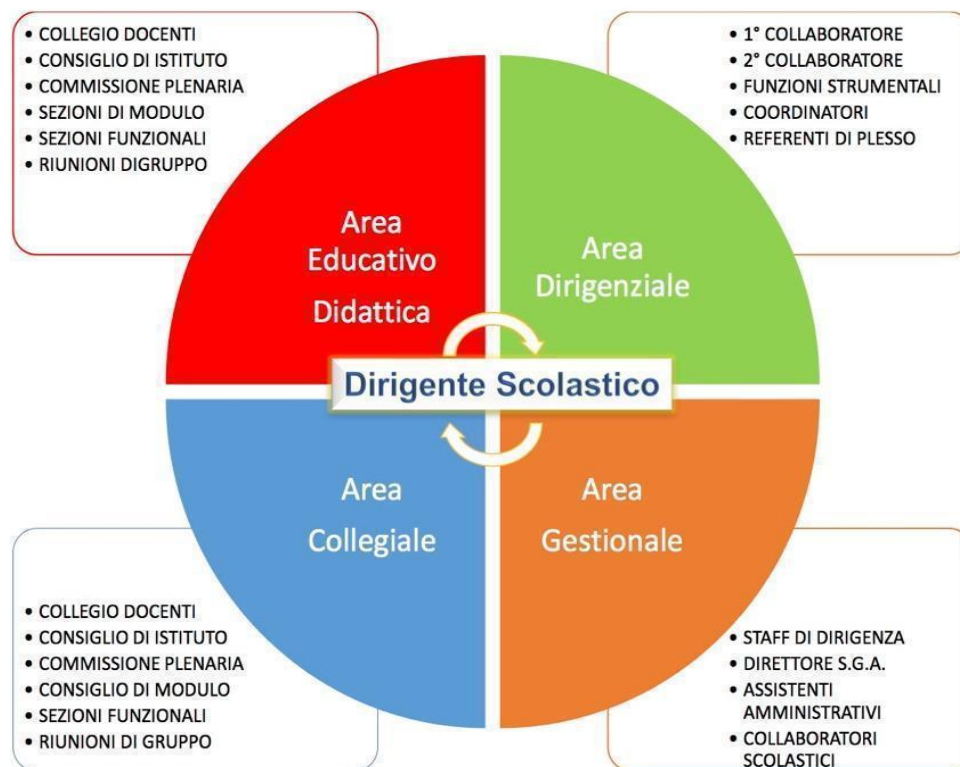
• COLLEGIO DOCENTI
• CONSIGLIO DI ISTITUTO
• COMMISSIONE PLENARIA
• SEZIONI DI MODULO
• SEZIONI FUNZIONALI
• RIUNIONI DIGRUPPO

• 1° COLLABORATORE
• 2° COLLABORATORE
• FUNZIONI STRUMENTALI
• COORDINATORI
• REFERENTI DI PLESSO

Area Educativo Didattica

Area Dirigenziale

Dirigente Scolastico

Area Collegiale

Area Gestionale

• COLLEGIO DOCENTI
• CONSIGLIO DI ISTITUTO
• COMMISSIONE PLENARIA
• CONSIGLIO DI MODULO
• SEZIONI FUNZIONALI
• RIUNIONI DI GRUPPO

• STAFF DI DIRIGENZA
• DIRETTORE S.G.A.
• ASSISTENTI AMMINISTRATIVI
• COLLABORATORI SCOLASTICI